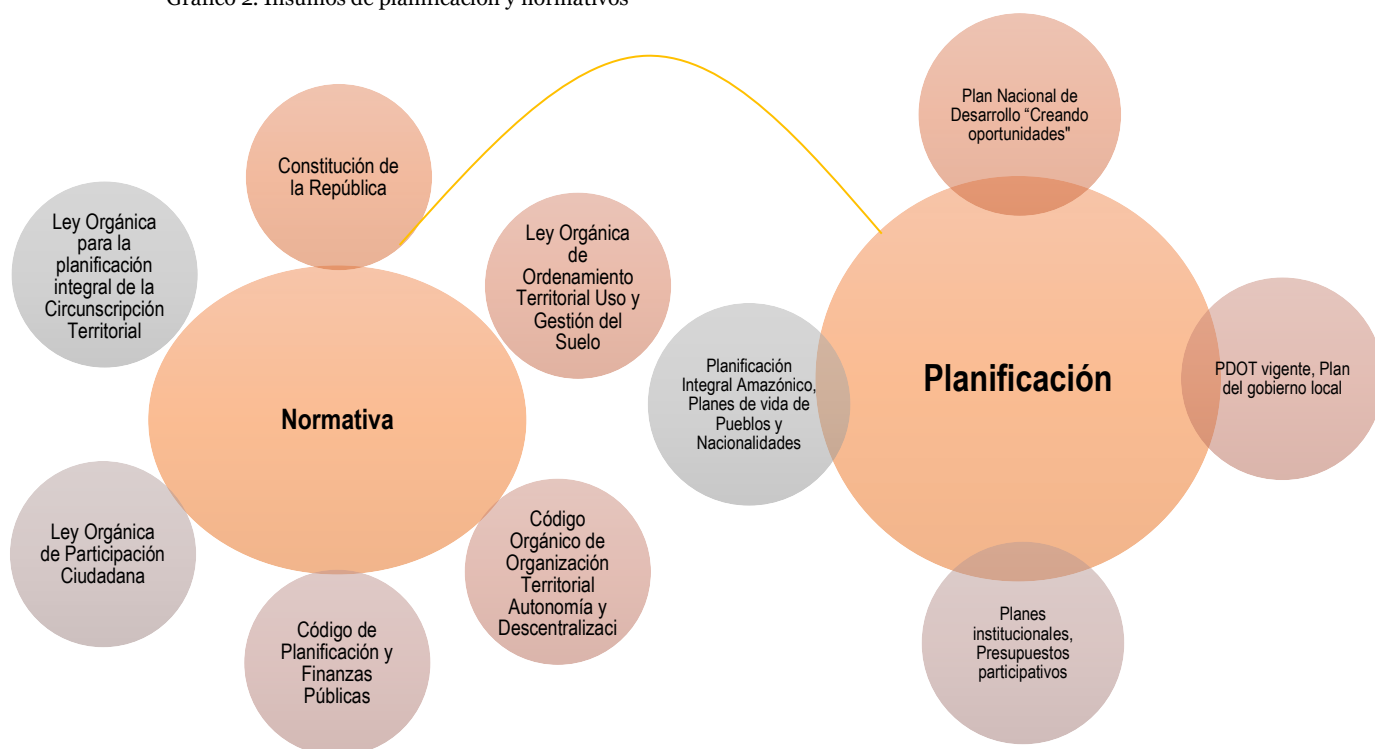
Gráfico 2. Insumos de planificación y normativos

Constitución de la República

Ley Orgánica para la planificación integral de la Circunscripción Territorial

Ley Orgánica de Ordenamiento Territorial Uso y Gestión del Suelo

Normativa

Ley Orgánica de Participación Ciudadana

Código Orgánico de Organización Territorial Autonomía y Descentralizaci

Código de Planificación y Finanzas Públicas

Plan Nacional de Desarrollo "Creando oportunidades"

Planificación Integral Amazónico, Planes de vida de Pueblos y Nacionalidades

Planificación

PDOT vigente, Plan del gobierno local

Planes institucionales, Presupuestos participativos